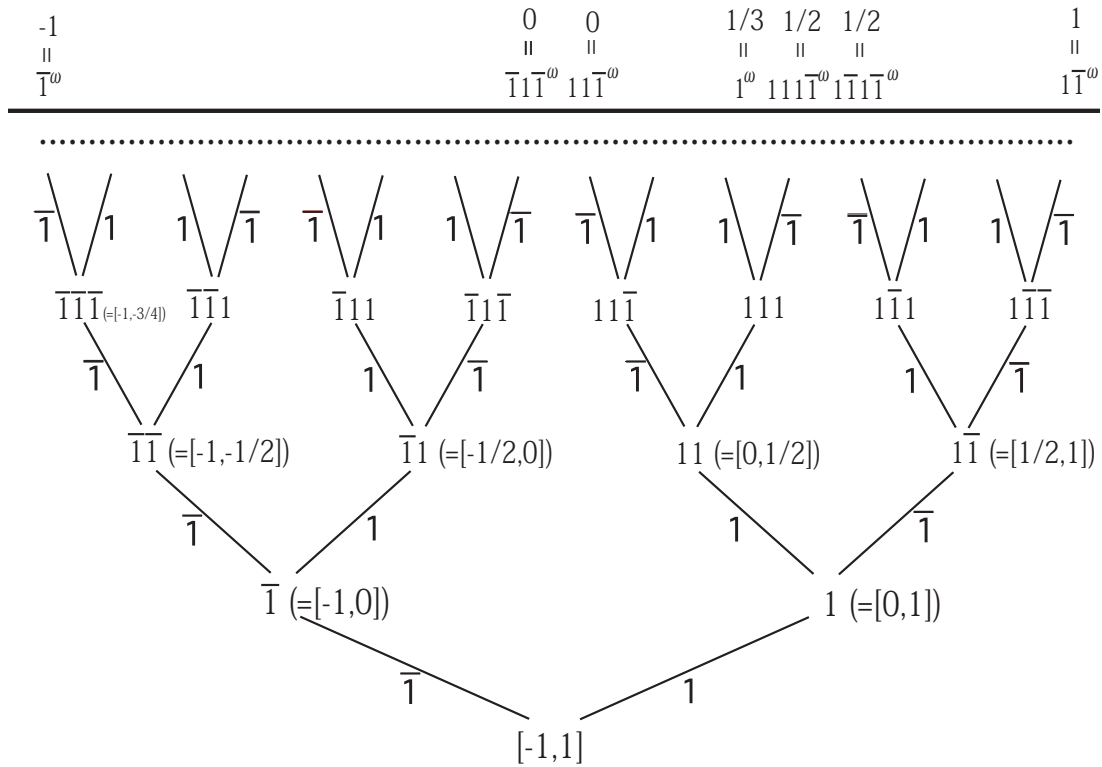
-1
=
$\bar{1}^{\omega}$

0
=
$\bar{1}1\bar{1}^{\omega}$

0
=
$11\bar{1}^{\omega}$

1/3
=
$1^{\omega}$

1/2
=
$111\bar{1}^{\omega}$

1/2
=
$1\bar{1}1\bar{1}^{\omega}$

1
=
$1\bar{1}^{\omega}$

$\bar{1}$ 1 1 $\bar{1}$ $\bar{1}$ 1 1 $\bar{1}$ $\bar{1}$ 1 1 $\bar{1}$ $\bar{1}$ 1 1 $\bar{1}$

$\bar{1}\bar{1}\bar{1}$ (=[-1,-3/4]) $\bar{1}\bar{1}1$ $\bar{1}11$ $\bar{1}1\bar{1}$ $11\bar{1}$ 111 $1\bar{1}1$ $1\bar{1}\bar{1}$

$\bar{1}$ 1 1 $\bar{1}$ $\bar{1}$ 1 1 $\bar{1}$

$\bar{1}\bar{1}$ (=[-1,-1/2]) $\bar{1}1$ (=[-1/2,0]) 11 (=[0,1/2]) $1\bar{1}$ (=[1/2,1])

$\bar{1}$ 1 1 $\bar{1}$

$\bar{1}$ (=[-1,0]) 1 (=[0,1])

$\bar{1}$ 1

[-1,1]